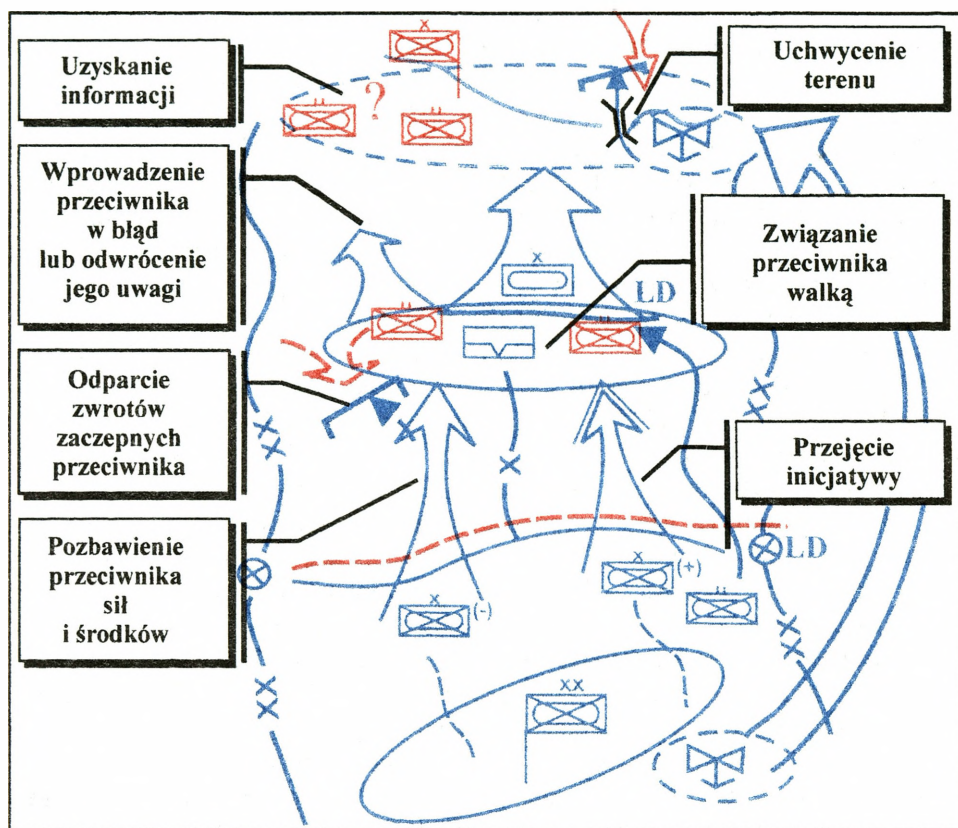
Uzyskanie informacji

Uchwycenie terenu

Wprowadzenie przeciwnika w błąd lub odwrócenie jego uwagi

Związanie przeciwnika walką

ŁD

Odparcie zwrotów zaczepnych przeciwnika

Przejęcie inicjatywy

Pozbawienie przeciwnika sił i środków

ŁD

(+)

(-)

XX